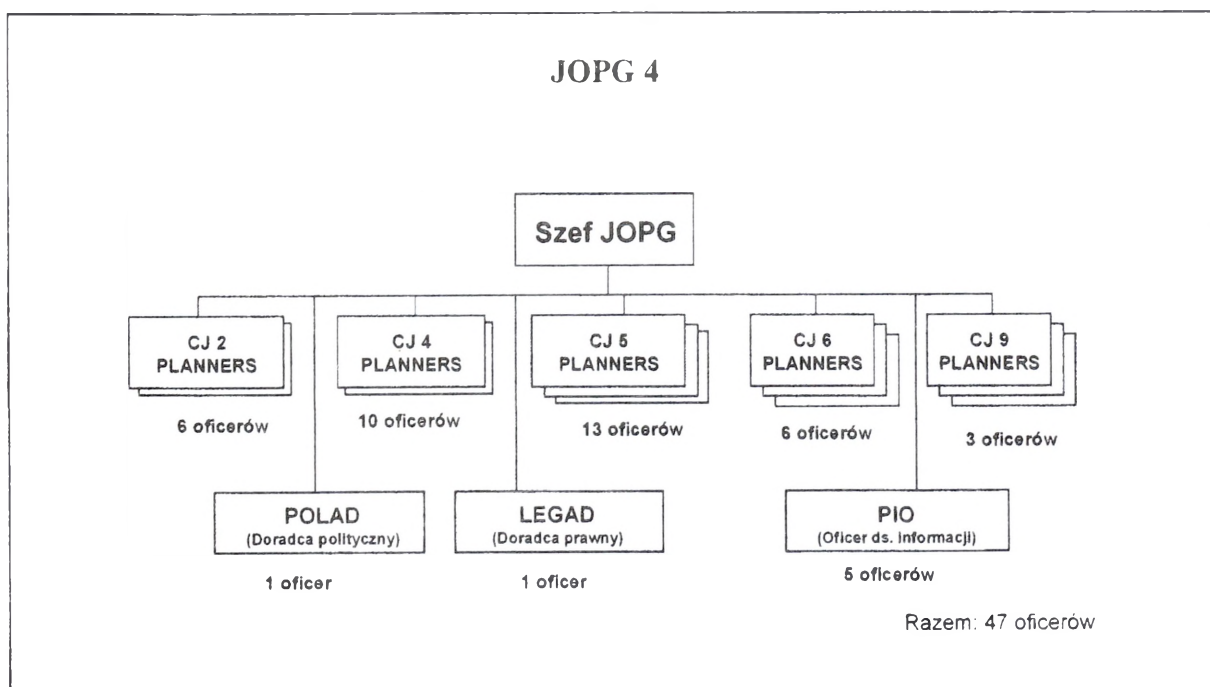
JOPG 4

Szef JOPG

CJ 2 PLANNERS

6 oficerów

CJ 4 PLANNERS

10 oficerów

CJ 5 PLANNERS

13 oficerów

CJ 6 PLANNERS

6 oficerów

CJ 9 PLANNERS

3 oficerów

POLAD (Doradca polityczny)

1 oficer

LEGAD (Doradca prawny)

1 oficer

PIO (Oficer ds. informacji)

5 oficerów

Razem: 47 oficerów